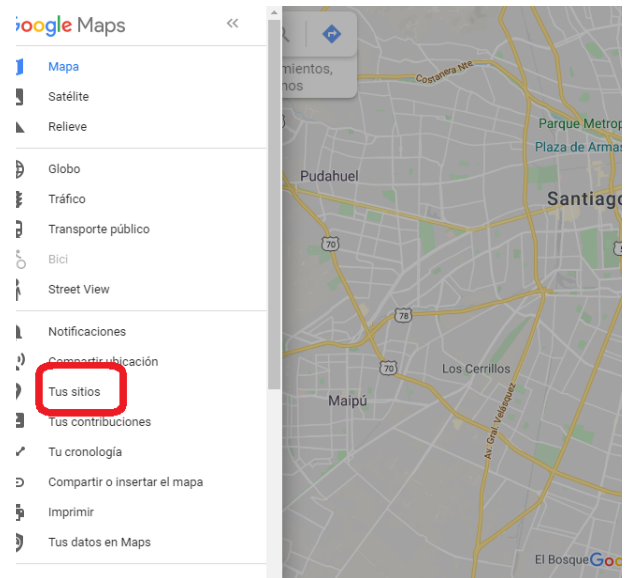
oogle Maps «

Mapa
Satélite
Relieve

Globo
Tráfico
Transporte público
Bici
Street View

Notificaciones
Compartir ubicación
Tus sitios
Tus contribuciones
Tu cronología
Compartir o insertar el mapa
Imprimir
Tus datos en Maps

mientos,
nos

Costanera Nte
Parque Metrop
Plaza de Armas
Pudahuel
Santiago
70
78
70
Los Cerrillos
Maipú
Av. Gral. Velásquez
El Bosque
Goo